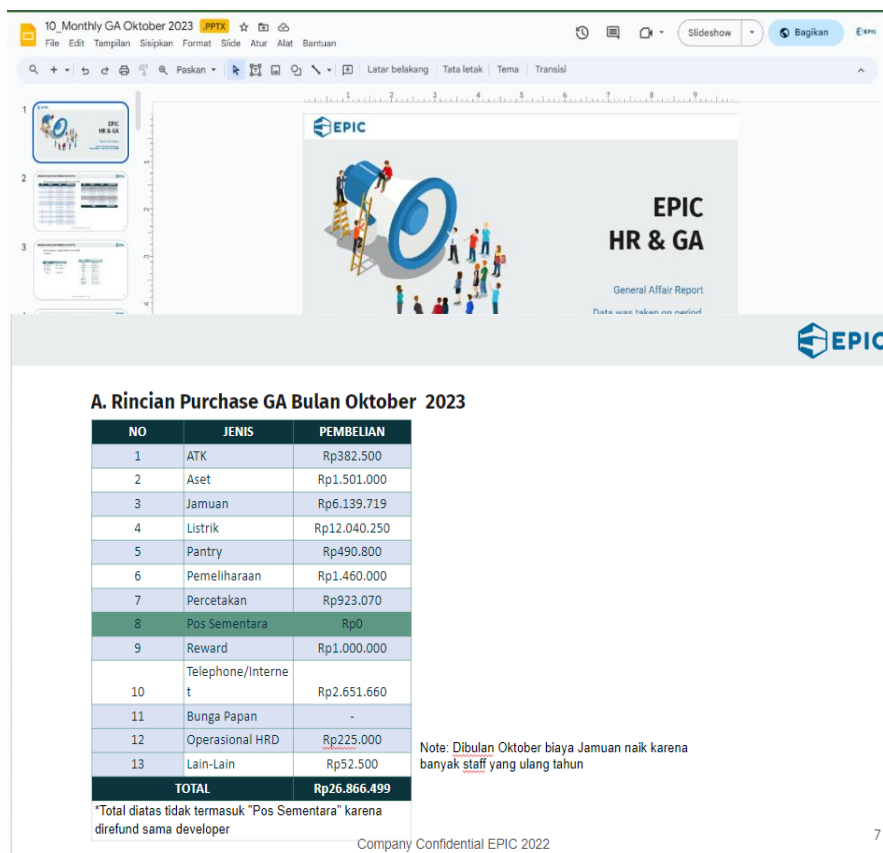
10_Monthly GA Oktober 2023 .PPTX

File Edit Tampilan Sisipkan Format Slide Atur Alat Bantuan

Slideshow Bagikan

Paskan Latar belakang Tata letak Tema Transisi

1

2

3

EPIC

EPIC
HR & GA

General Affair Report

Data was taken on period

EPIC

A. Rincian Purchase GA Bulan Oktober 2023

| NO | JENIS | PEMBELIAN |
|---|---|---|
| 1 | ATK | Rp382.500 |
| 2 | Aset | Rp1.501.000 |
| 3 | Jamuan | Rp6.139.719 |
| 4 | Listrik | Rp12.040.250 |
| 5 | Pantry | Rp490.800 |
| 6 | Pemeliharaan | Rp1.460.000 |
| 7 | Percetakan | Rp923.070 |
| 8 | Pos Sementara | Rp0 |
| 9 | Reward | Rp1.000.000 |
| 10 | Telephone/Internet | Rp2.651.660 |
| 11 | Bunga Papan | - |
| 12 | Operasional HRD | Rp225.000 |
| 13 | Lain-Lain | Rp52.500 |
| TOTAL | | Rp26.866.499 |

*Total diatas tidak termasuk "Pos Sementara" karena direfund sama developer

Note: Dibulan Oktober biaya Jamuan naik karena banyak staff yang ulang tahun

Company Confidential EPIC 2022

7